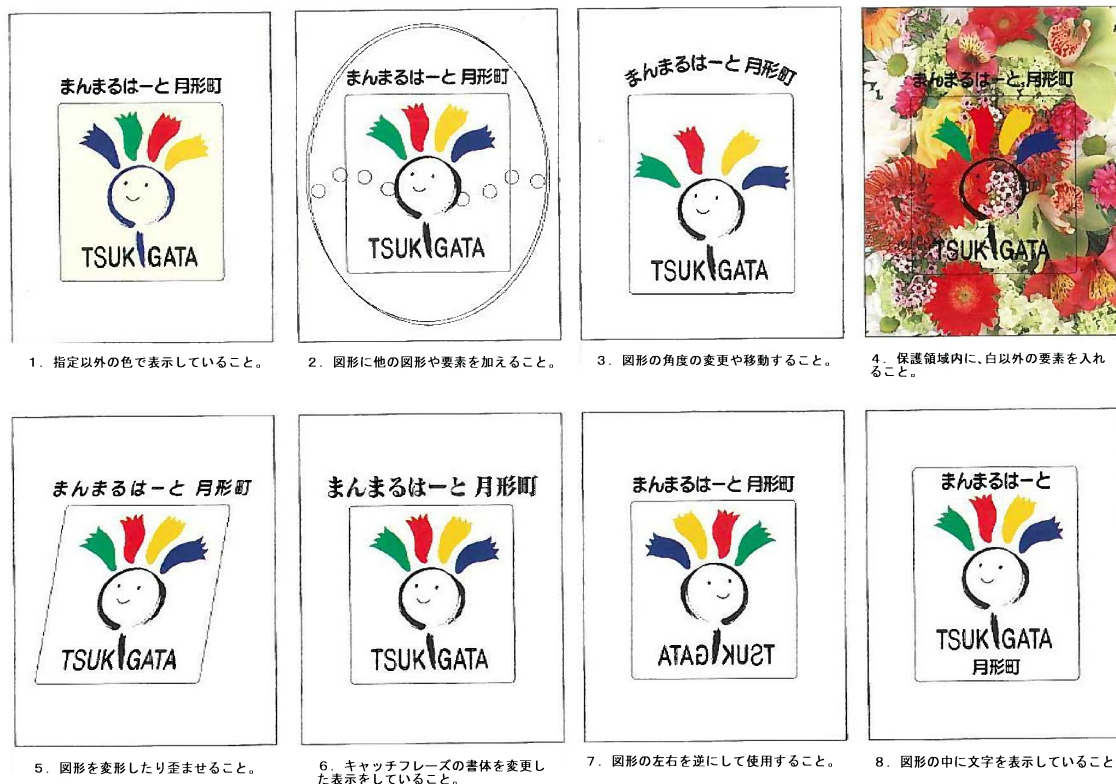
まんまるはーと 月形町

TSUKIGATA

1．指定以外の色で表示していること。

まんまるはーと 月形町

TSUKIGATA

2．図形に他の図形や要素を加えること。

まんまるはーと 月形町

TSUKIGATA

3．図形の角度の変更や移動すること。

まんまるはーと 月形町

TSUKIGATA

4．保護領域内に、白以外の要素を入れること。

まんまるはーと 月形町

TSUKIGATA

5．図形を変形したり歪ませること。

まんまるはーと 月形町

TSUKIGATA

6．キャッチフレーズの書体を変更した表示をしていること。

まんまるはーと 月形町

ATAGIKUST

7．図形の左右を逆にして使用すること。

まんまるはーと

TSUKIGATA
月形町

8．図形の中に文字を表示していること